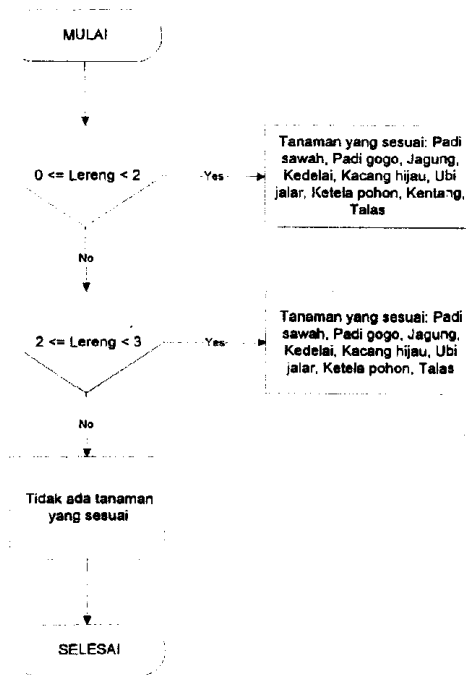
MULAI

0 <= Lereng < 2

Yes

Tanaman yang sesuai: Padi sawah, Padi gogo, Jagung, Kedelai, Kacang hijau, Ubi jalar, Ketela pohon, Kentang, Talas

No

2 <= Lereng < 3

Yes

Tanaman yang sesuai: Padi sawah, Padi gogo, Jagung, Kedelai, Kacang hijau, Ubi jalar, Ketela pohon, Talas

No

Tidak ada tanaman yang sesuai

SELESAI